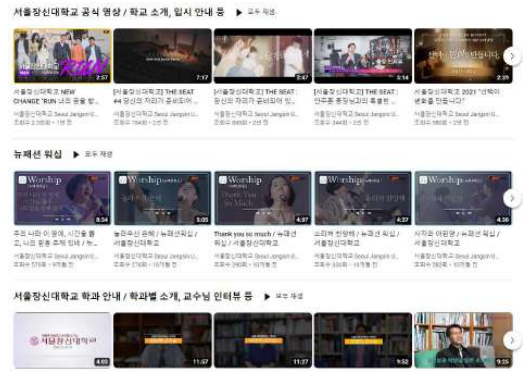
서울장신대학교 공식 영상 / 학교 소개, 입시 안내 등 ▶ 모두 재생

2:57
[서울장신대학교] NEW CHANGE "RUN 너의 꿈을 향..."
서울장신대학교 • 조회수 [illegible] • 3년 전

7:17
[서울장신대학교] THE SEAT #4 당신의 자리가 준비되어...
서울장신대학교 Seoul Jangsin U... 조회수 194회 • 3년 전

2:47
[서울장신대학교] THE SEAT : 당신의 자리가 준비되어 있...
서울장신대학교 Seoul Jangsin U... 조회수 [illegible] • 3년 전

5:14
[서울장신대학교] THE SEAT : 인추룸 총장님과의 특별한...
서울장신대학교 Seoul Jangsin U... 조회수 344회 • 3년 전

2:39
서울장신대학교 2021 "인택이 를 만나보세요!"
서울장신대학교 Seoul Jangsin U... 조회수 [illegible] • 3년 전

뉴패션 워십 ▶ 모두 재생

Worship
8:34
주의 나라 이 땅에, 시간을 뚫고, 나의 믿음 주께 있네 / 뉴...
서울장신대학교 Seoul Jangsin U... 조회수 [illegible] • 10개월 전

Worship
5:05
놀라우신 은혜 / 뉴패션워십 / 서울장신대학교
서울장신대학교 Seoul Jangsin U... 조회수 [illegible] • 10개월 전

Worship
4:07
Thank you so much / 뉴패션 워십 / 서울장신대학교
서울장신대학교 Seoul Jangsin U... 조회수 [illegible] • 10개월 전

Worship
4:37
소원하 찬양해 / 뉴패션 워십 / 서울장신대학교
서울장신대학교 Seoul Jangsin U... 조회수 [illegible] • 10개월 전

Worship
4:30
사자와 어린양 / 뉴패션 워십 / 서울장신대학교
서울장신대학교 Seoul Jangsin U... 조회수 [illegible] • 10개월 전

서울장신대학교 학과 안내 / 학과별 소개, 교수님 인터뷰 등 ▶ 모두 재생

서울장신대학교
4:03

11:57

11:27

9:52

9:25